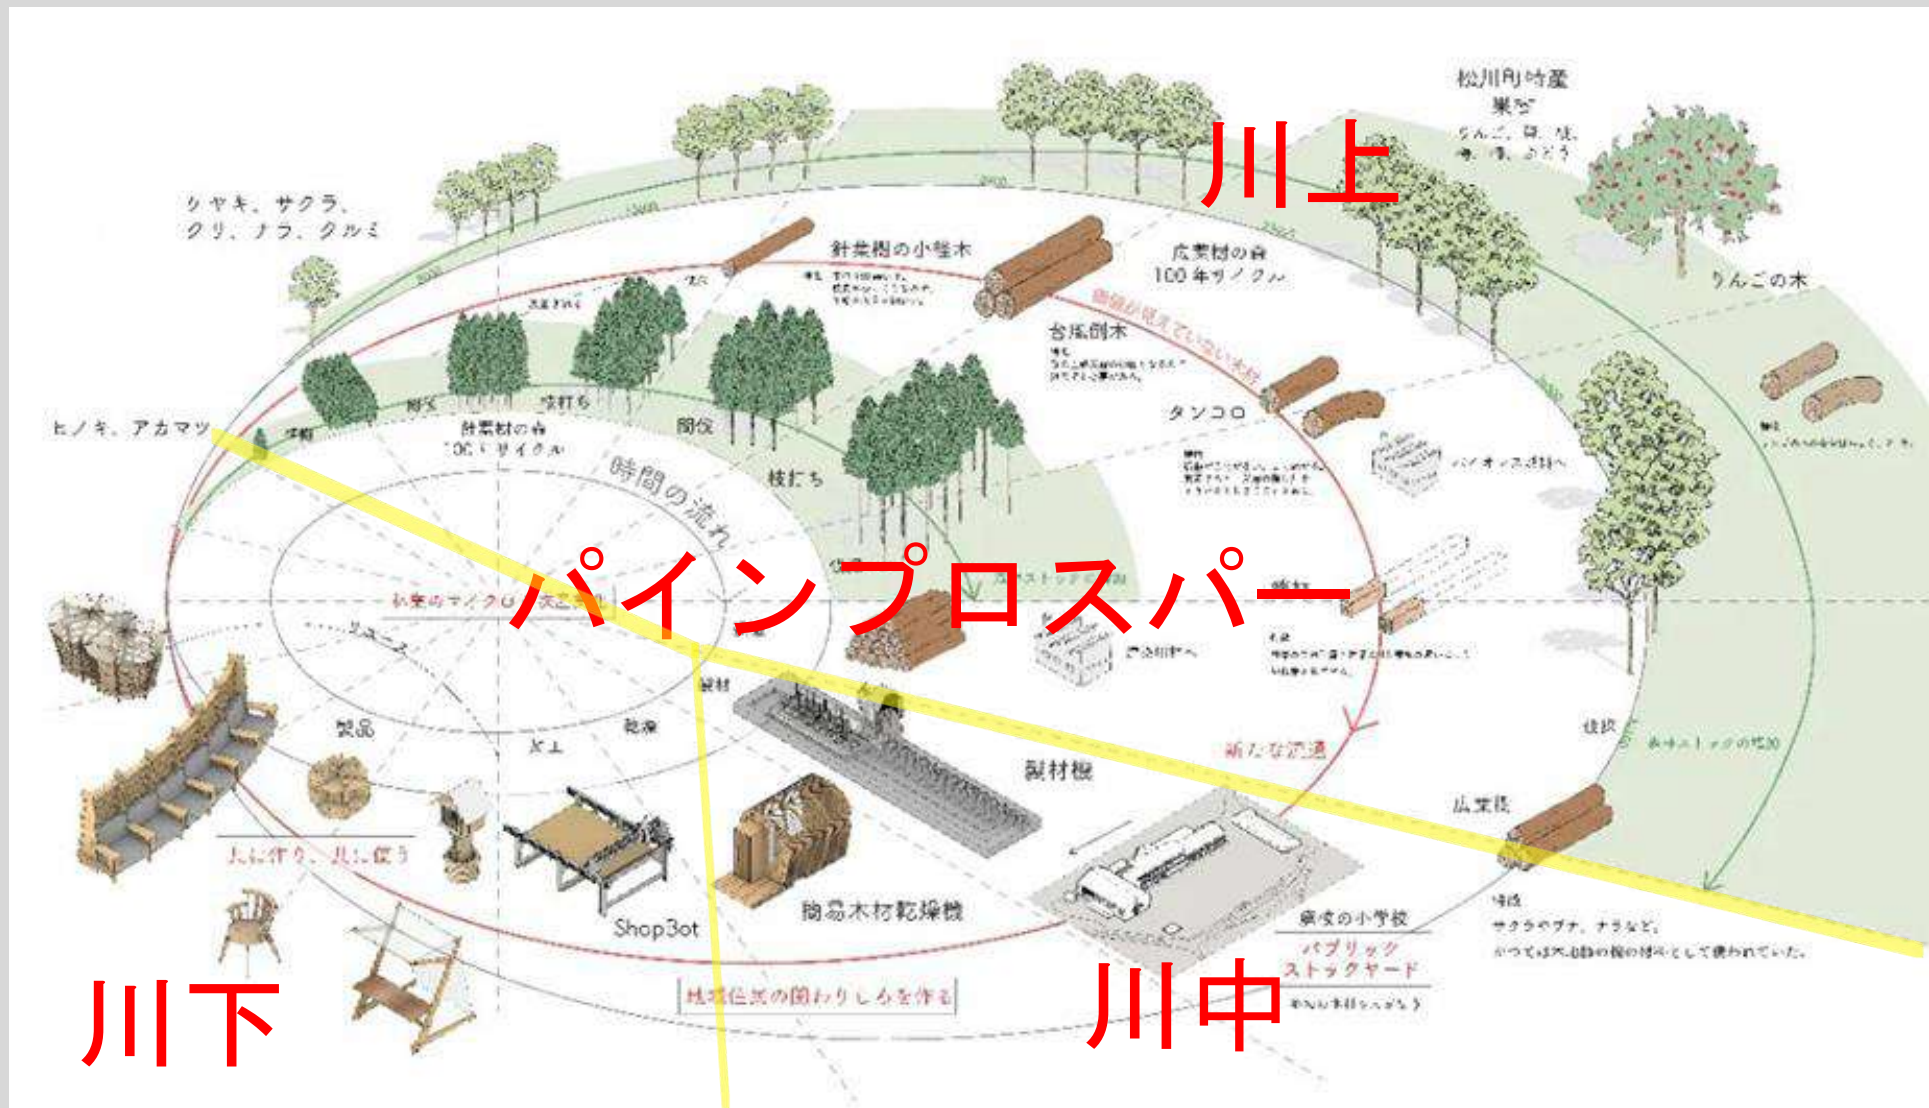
川上

パインプロスパー

川下

川中

松川町特産
果樹
りんご、梨、桃、
杏、栗、ぶどう

ケヤキ、サクラ、
クリ、ナラ、クルミ

針葉樹の小径木

広葉樹の森
100年サイクル

りんごの木

台風倒木

タンコロ

ヒノキ、アカマツ

針葉樹の森
100年サイクル

間伐

枝打ち

時間の流れ

製材

製品

乾燥

製材機

Shop3ot

簡易木材乾燥機

廃校の小学校

パブリック
ストックヤード

広葉樹

伐採

新たな流通

地域住民の関わりしろを作る

共に作り、共に使う